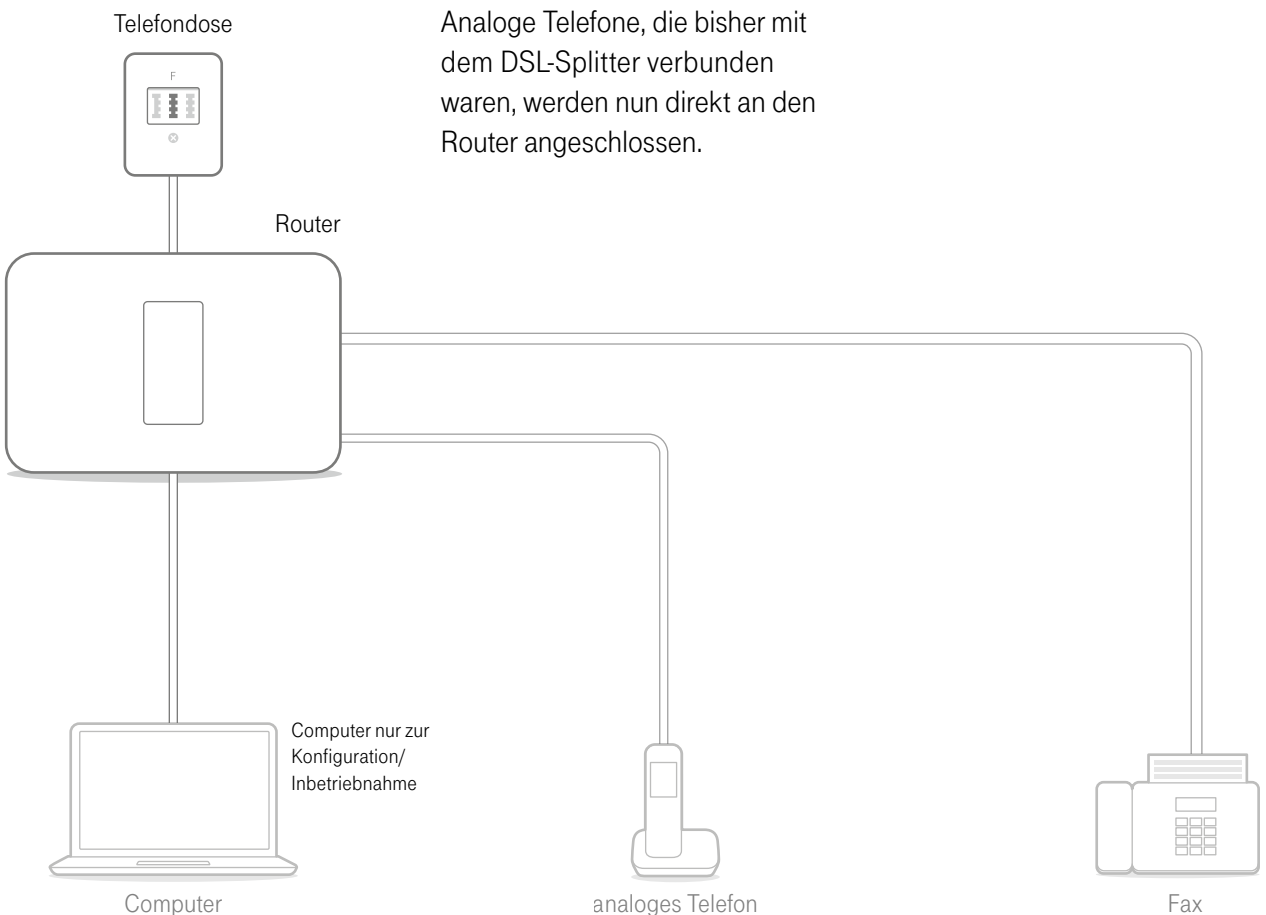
Telefondose

F

Analoge Telefone, die bisher mit dem DSL-Splitter verbunden waren, werden nun direkt an den Router angeschlossen.

Router

Computer nur zur Konfiguration/ Inbetriebnahme

Computer

analoges Telefon

Fax